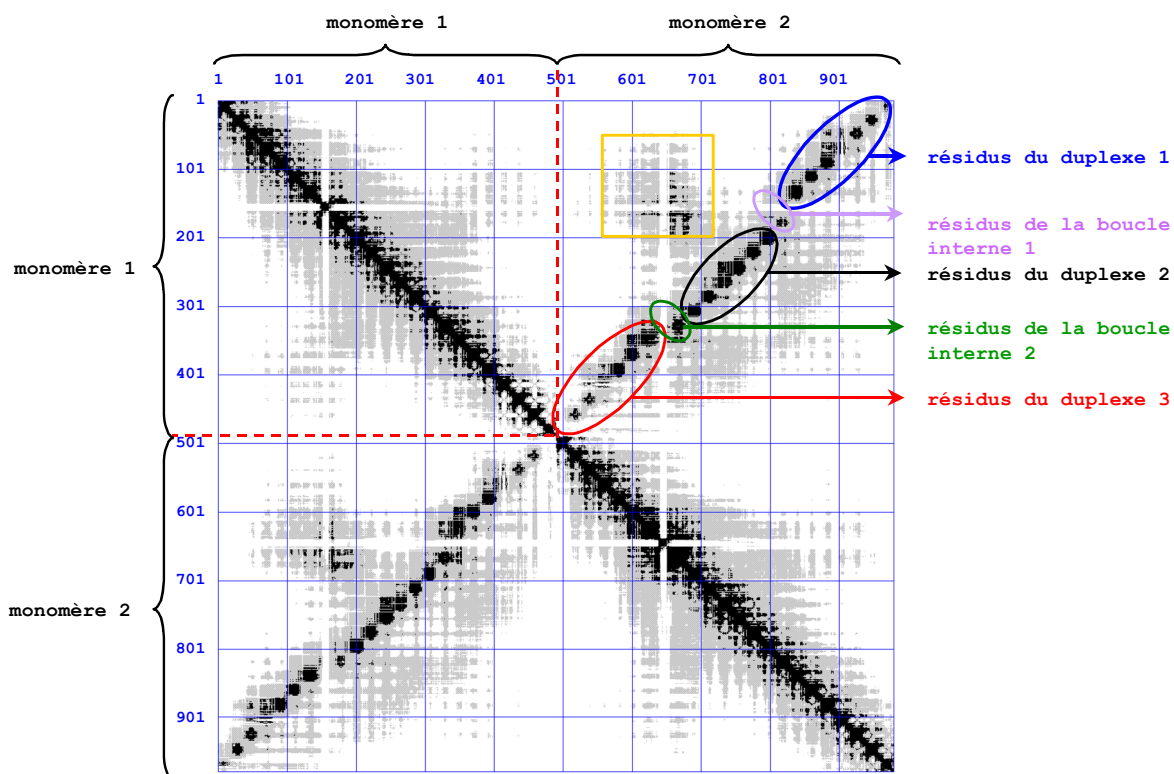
monomère 1

monomère 2

1 101 201 301 401 501 601 701 801 901

1
101
201
301
401
501
601
701
801
901

monomère 1

monomère 2

résidus du duplexe 1

résidus de la boucle interne 1

résidus du duplexe 2

résidus de la boucle interne 2

résidus du duplexe 3